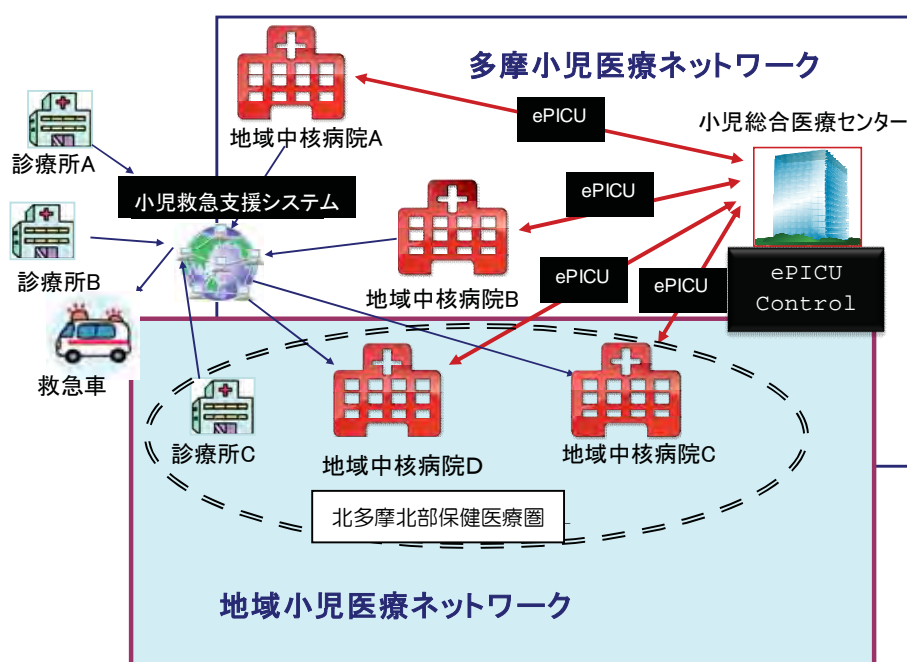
多摩小児医療ネットワーク

地域中核病院A

ePICU

小児総合医療センター

診療所A

小児救急支援システム

ePICU

診療所B

地域中核病院B

ePICU

ePICU

ePICU Control

救急車

診療所C

地域中核病院D

地域中核病院C

北多摩北部保健医療圏

地域小児医療ネットワーク